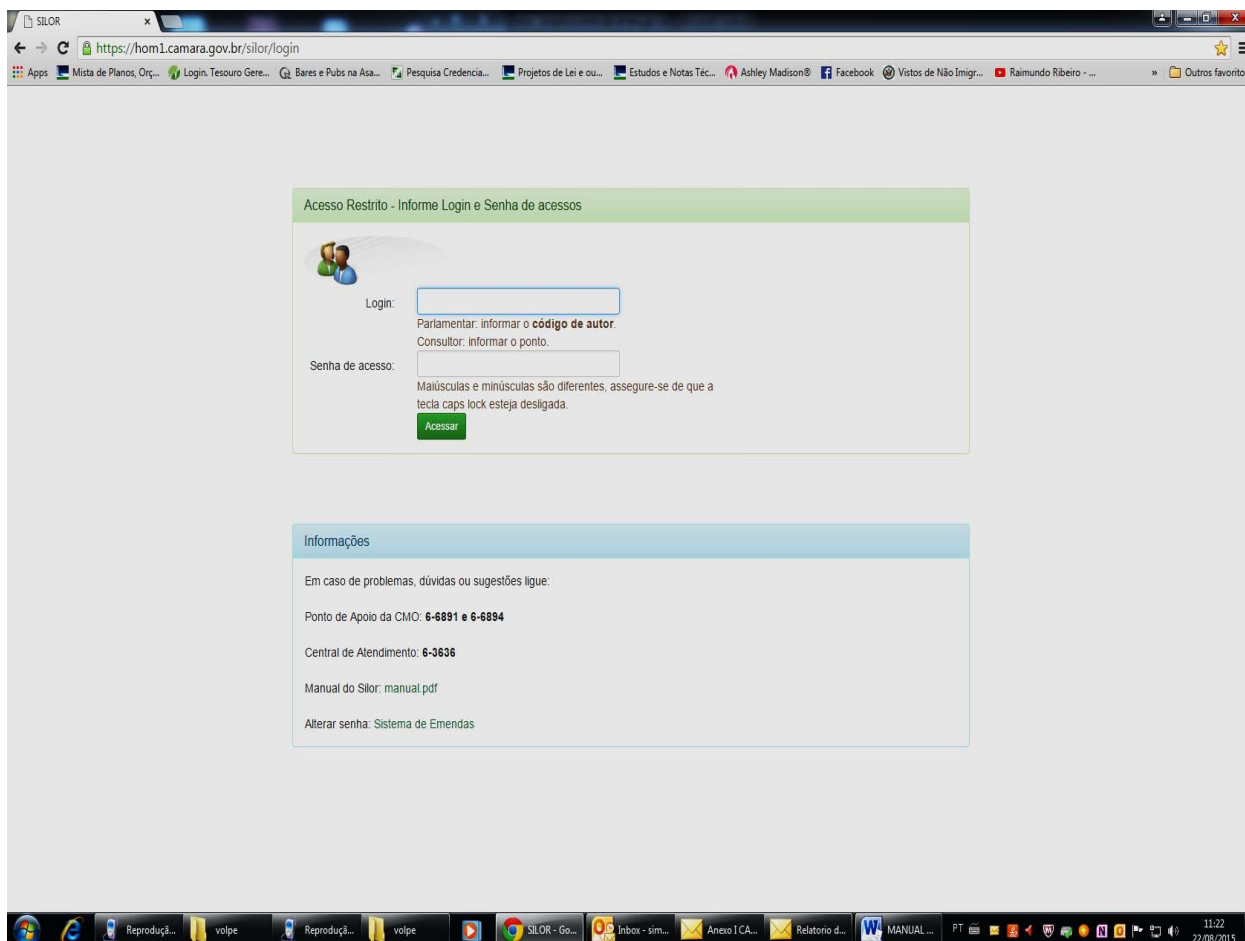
SILOR
https://hom1.camara.gov.br/silor/login
Apps Mista de Planos, Orç... Login. Tesouro Gere... Bares e Pubs na Asa... Pesquisa Credencia... Projetos de Lei e ou... Estudos e Notas Téc... Ashley Madison® Facebook Vistos de Não Imigr... Raimundo Ribeiro - ... » Outros favorito

Acesso Restrito - Informe Login e Senha de acessos

Login:
Parlamentar: informar o **código de autor**.
Consultor: informar o ponto.

Senha de acesso:
Maiúsculas e minúsculas são diferentes, assegure-se de que a tecla caps lock esteja desligada.

Acessar

Informações

Em caso de problemas, dúvidas ou sugestões ligue:

Ponto de Apoio da CMO: **6-6891 e 6-6894**

Central de Atendimento: **6-3636**

Manual do Silor: manual.pdf

Alterar senha: Sistema de Emendas

Reproduçã... volpe Reproduçã... volpe SILOR - Go... Inbox - sim... Anexo I CA... Relatorio d... MANUAL ... PT 11:22 22/08/2015